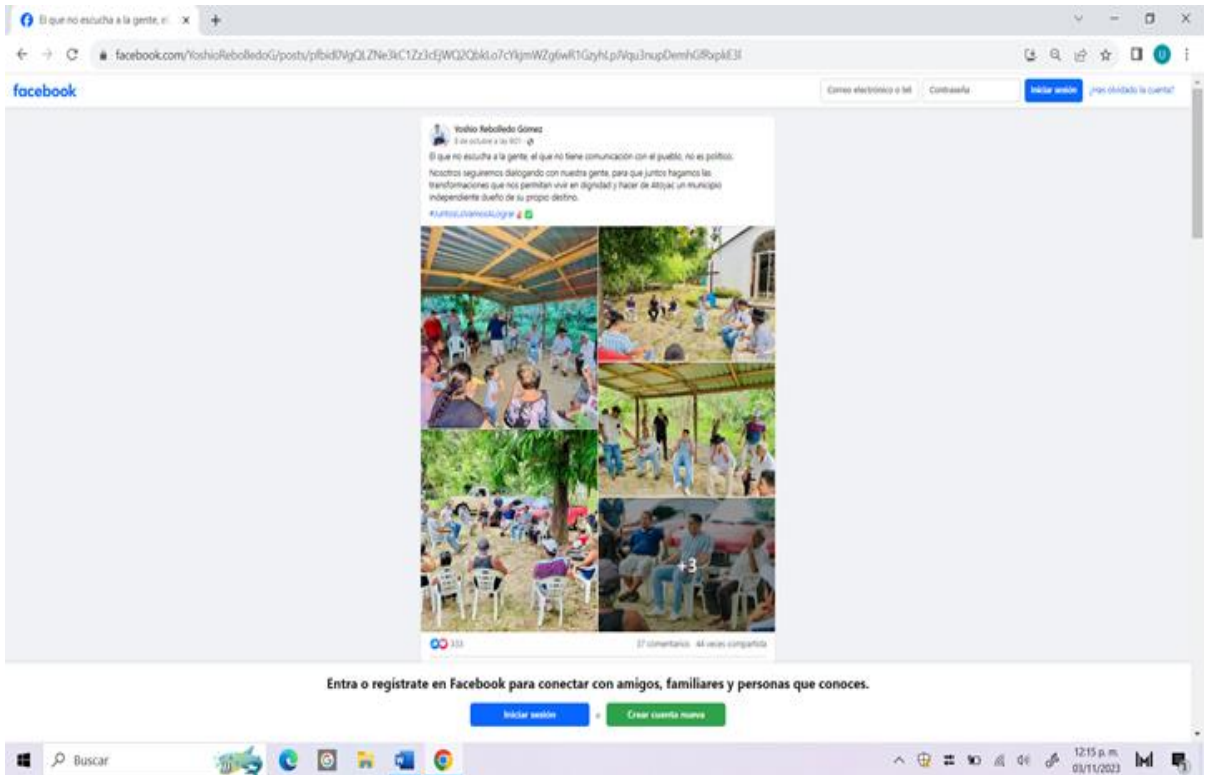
El que no escucha a la gente, el ×

facebook.com/YoshioRebolledoG/posts/pfbid0VgQLZNe3kC1Zz3cEjWQ2QbkLo7cYkjmWZg6wR1GzyhLpNqu3nupDemhGfRxpkE3l

facebook

Correo electrónico o tel | Contraseña | Iniciar sesión | ¿Has olvidado la cuenta?

Yoshio Rebolledo Gómez
3 de octubre a las 9:01 ·

El que no escucha a la gente, el que no tiene comunicación con el pueblo, no es político.

Nosotros seguiremos dialogando con nuestra gente, para que juntos hagamos las transformaciones que nos permitan vivir en dignidad y hacer de Atoyac un municipio independiente dueño de su propio destino.

#JuntosLoVamosALograr

+3

333

37 comentarios 44 veces compartida

Entra o regístrate en Facebook para conectar con amigos, familiares y personas que conoces.

Iniciar sesión o Crear cuenta nueva

Buscar

12:15 p. m.
03/11/2023